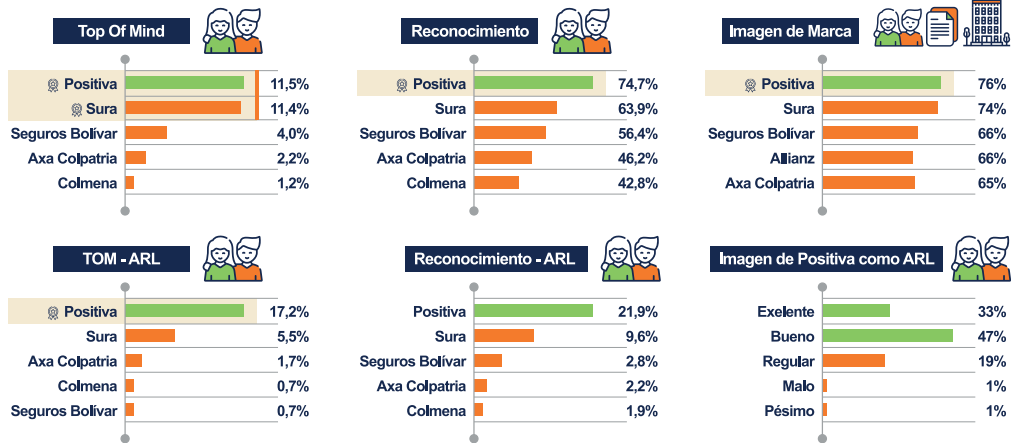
Top Of Mind

| | |
|---|---|
| Positiva | 11,5% |
| Sura | 11,4% |
| Seguros Bolívar | 4,0% |
| Axa Colpatria | 2,2% |
| Colmena | 1,2% |

Reconocimiento

| | |
|---|---|
| Positiva | 74,7% |
| Sura | 63,9% |
| Seguros Bolívar | 56,4% |
| Axa Colpatria | 46,2% |
| Colmena | 42,8% |

Imagen de Marca

| | |
|---|---|
| Positiva | 76% |
| Sura | 74% |
| Seguros Bolívar | 66% |
| Allianz | 66% |
| Axa Colpatria | 65% |

TOM - ARL

| | |
|---|---|
| Positiva | 17,2% |
| Sura | 5,5% |
| Axa Colpatria | 1,7% |
| Colmena | 0,7% |
| Seguros Bolívar | 0,7% |

Reconocimiento - ARL

| | |
|---|---|
| Positiva | 21,9% |
| Sura | 9,6% |
| Seguros Bolívar | 2,8% |
| Axa Colpatria | 2,2% |
| Colmena | 1,9% |

Imagen de Positiva como ARL

| | |
|---|---|
| Exelente | 33% |
| Bueno | 47% |
| Regular | 19% |
| Malo | 1% |
| Pésimo | 1% |